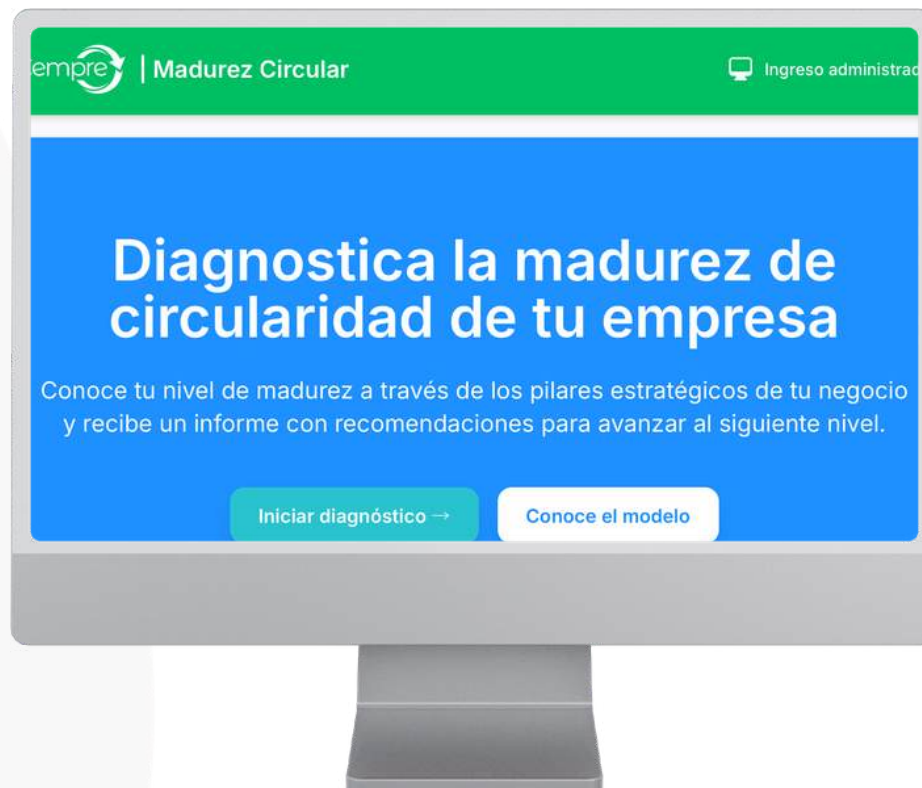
empre | Madurez Circular

Ingreso administrad

Diagnostica la madurez de circularidad de tu empresa

Conoce tu nivel de madurez a través de los pilares estratégicos de tu negocio y recibe un informe con recomendaciones para avanzar al siguiente nivel.

Iniciar diagnóstico →

Conoce el modelo